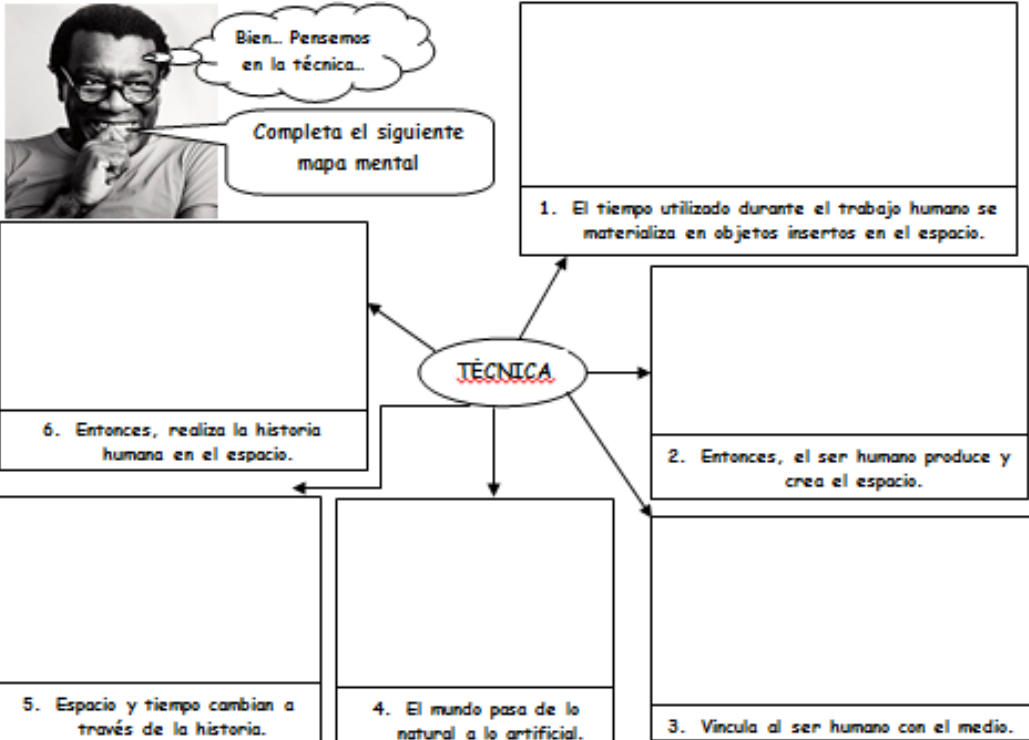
Bien… Pensemos en la técnica…

Completa el siguiente mapa mental

1. El tiempo utilizado durante el trabajo humano se materializa en objetos insertos en el espacio.

TÉCNICA

6. Entonces, realiza la historia humana en el espacio.

2. Entonces, el ser humano produce y crea el espacio.

5. Espacio y tiempo cambian a través de la historia.

4. El mundo pasa de lo natural a lo artificial.

3. Vincula al ser humano con el medio.